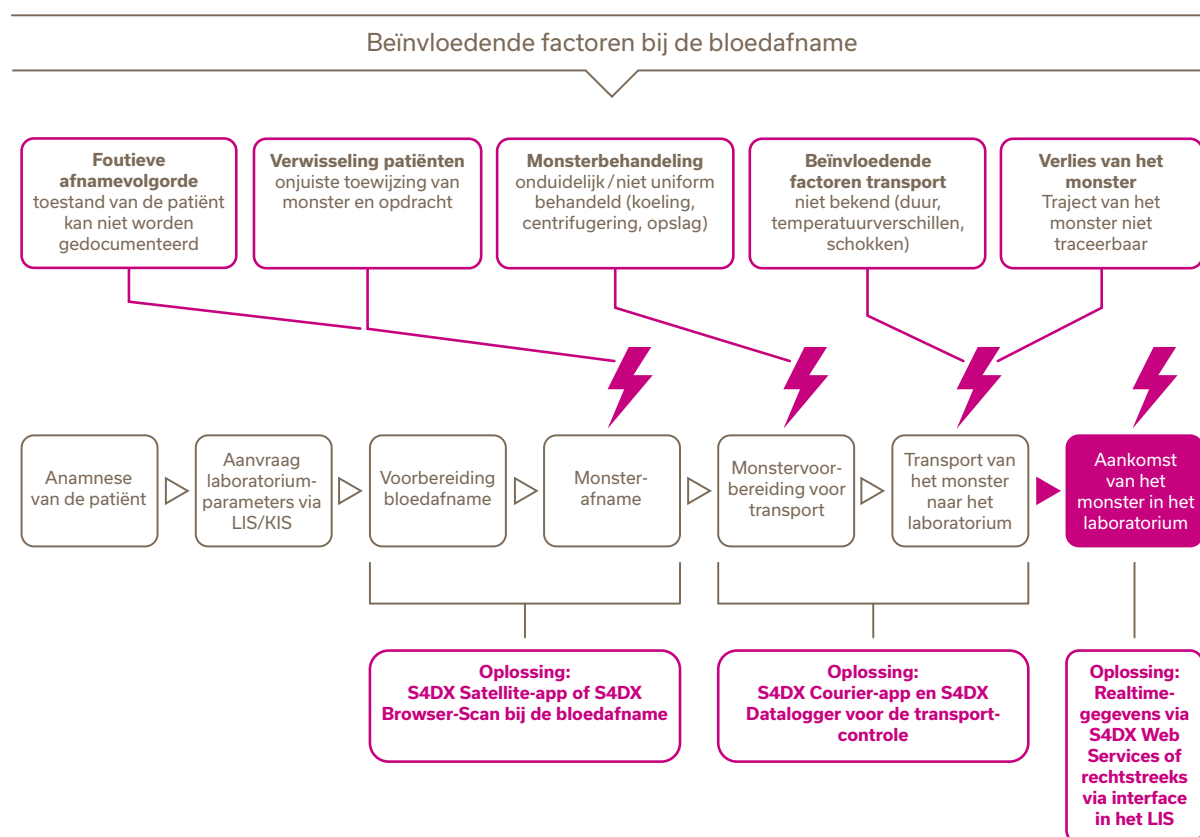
Beïnvloedende factoren bij de bloedafname

**Foutieve afnamevolgorde** toestand van de patiënt kan niet worden gedocumenteerd

**Verwisseling patiënten** onjuiste toewijzing van monster en opdracht

**Monsterbehandeling** onduidelijk / niet uniform behandeld (koeling, centrifugering, opslag)

**Beïnvloedende factoren transport** niet bekend (duur, temperatuurverschillen, schokken)

**Verlies van het monster** Traject van het monster niet traceerbaar

Anamnese van de patiënt

Aanvraag laboratoriumparameters via LIS/KIS

Voorbereiding bloedafname

Monsterafname

Monstervoorbereiding voor transport

Transport van het monster naar het laboratorium

Aankomst van het monster in het laboratorium

**Oplossing: S4DX Satellite-app of S4DX Browser-Scan bij de bloedafname**

**Oplossing: S4DX Courier-app en S4DX Datalogger voor de transportcontrole**

**Oplossing: Realtime-gegevens via S4DX Web Services of rechtstreeks via interface in het LIS**